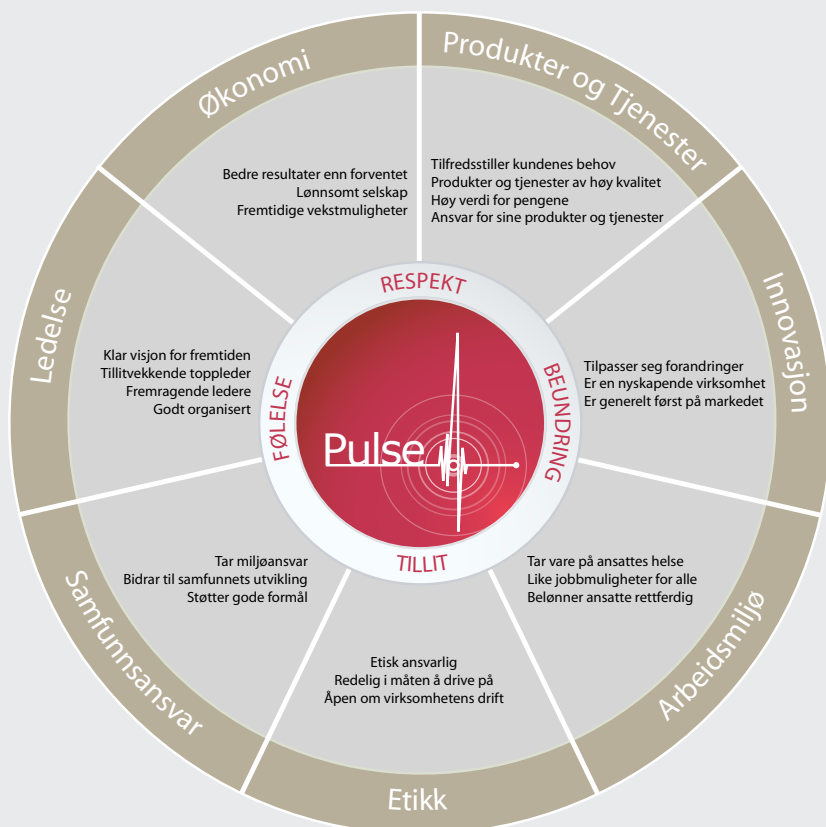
Økonomi

Bedre resultater enn forventet
Lønnsomt selskap
Fremtidige vekstmuligheter

Produkter og Tjenester

Tilfredsstiller kundenes behov
Produkter og tjenester av høy kvalitet
Høy verdi for pengene
Ansvar for sine produkter og tjenester

Innovasjon

Tilpasser seg forandringer
Er en nyskapende virksomhet
Er generelt først på markedet

Arbeidsmiljø

Tar vare på ansattes helse
Like jobbmuligheter for alle
Belønner ansatte rettferdig

Etikk

Etisk ansvarlig
Redelig i måten å drive på
Åpen om virksomhetens drift

Samfunnsansvar

Tar miljøansvar
Bidrar til samfunnets utvikling
Støtter gode formål

Ledelse

Klar visjon for fremtiden
Tillitvekkende toppleder
Fremragende ledere
Godt organisert

RESPEKT
BEUNDRING
TILLIT
FØLELSE

Pulse